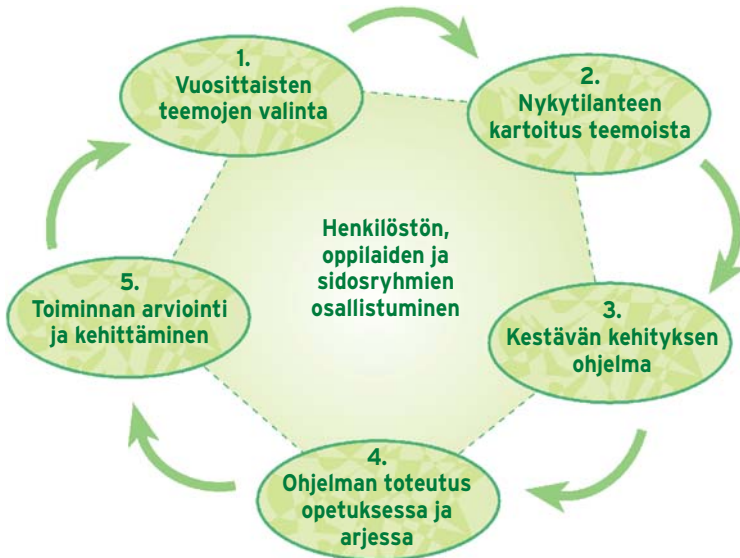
1.
Vuosittaisten teemojen valinta

2.
Nykytilanteen kartoitus teemoista

Henkilöstön, oppilaiden ja sidosryhmien osallistuminen

5.
Toiminnan arviointi ja kehittäminen

3.
Kestävän kehityksen ohjelma

4.
Ohjelman toteutus opetuksessa ja arjessa